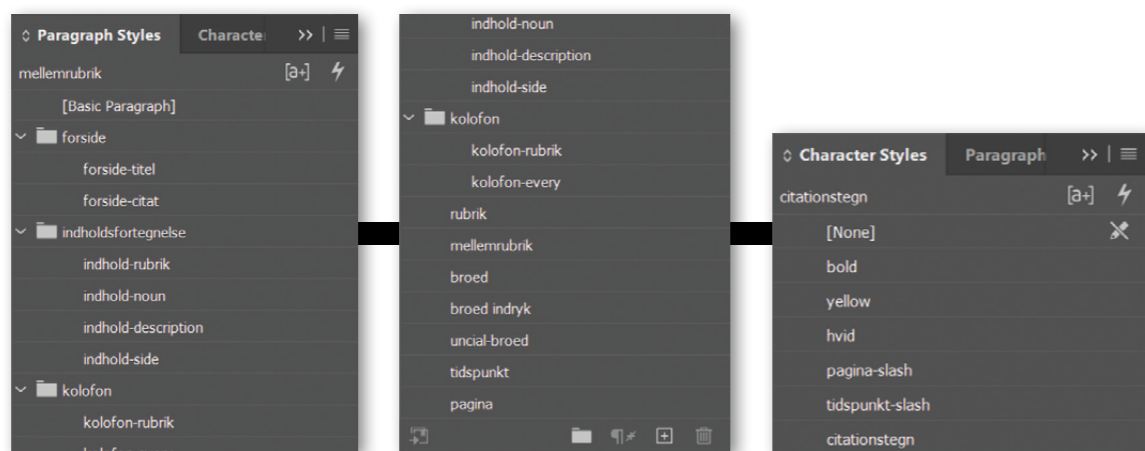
◇ Paragraph Styles
Characte
>>
mellemrubrik
[a+]
[Basic Paragraph]
forside
forside-titel
forside-citat
indholdsfortegnelse
indhold-rubrik
indhold-noun
indhold-description
indhold-side
kolofon
kolofon-rubrik
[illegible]

indhold-noun
indhold-description
indhold-side
kolofon
kolofon-rubrik
kolofon-every
rubrik
mellemrubrik
broed
broed indryk
uncial-broed
tidspunkt
pagina

◇ Character Styles
Paragraph
>>
citationstegn
[a+]
[None]
bold
yellow
hvid
pagina-slash
tidspunkt-slash
citationstegn